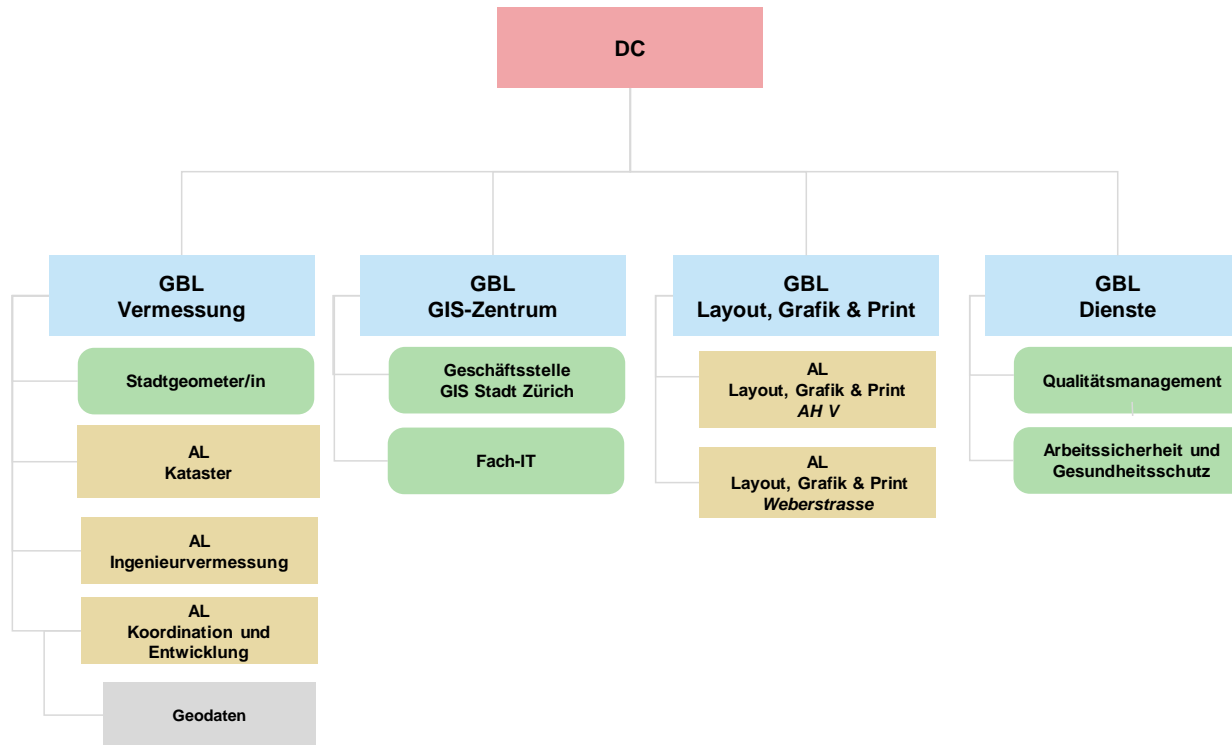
DC

GBL
Vermessung

Stadtgeometer/in

AL
Kataster

AL
Ingenieurvermessung

AL
Koordination und Entwicklung

Geodaten

GBL
GIS-Zentrum

Geschäftsstelle
GIS Stadt Zürich

Fach-IT

GBL
Layout, Grafik & Print

AL
Layout, Grafik & Print
*AH V*

AL
Layout, Grafik & Print
*Weberstrasse*

GBL
Dienste

Qualitätsmanagement

Arbeitssicherheit und Gesundheitsschutz